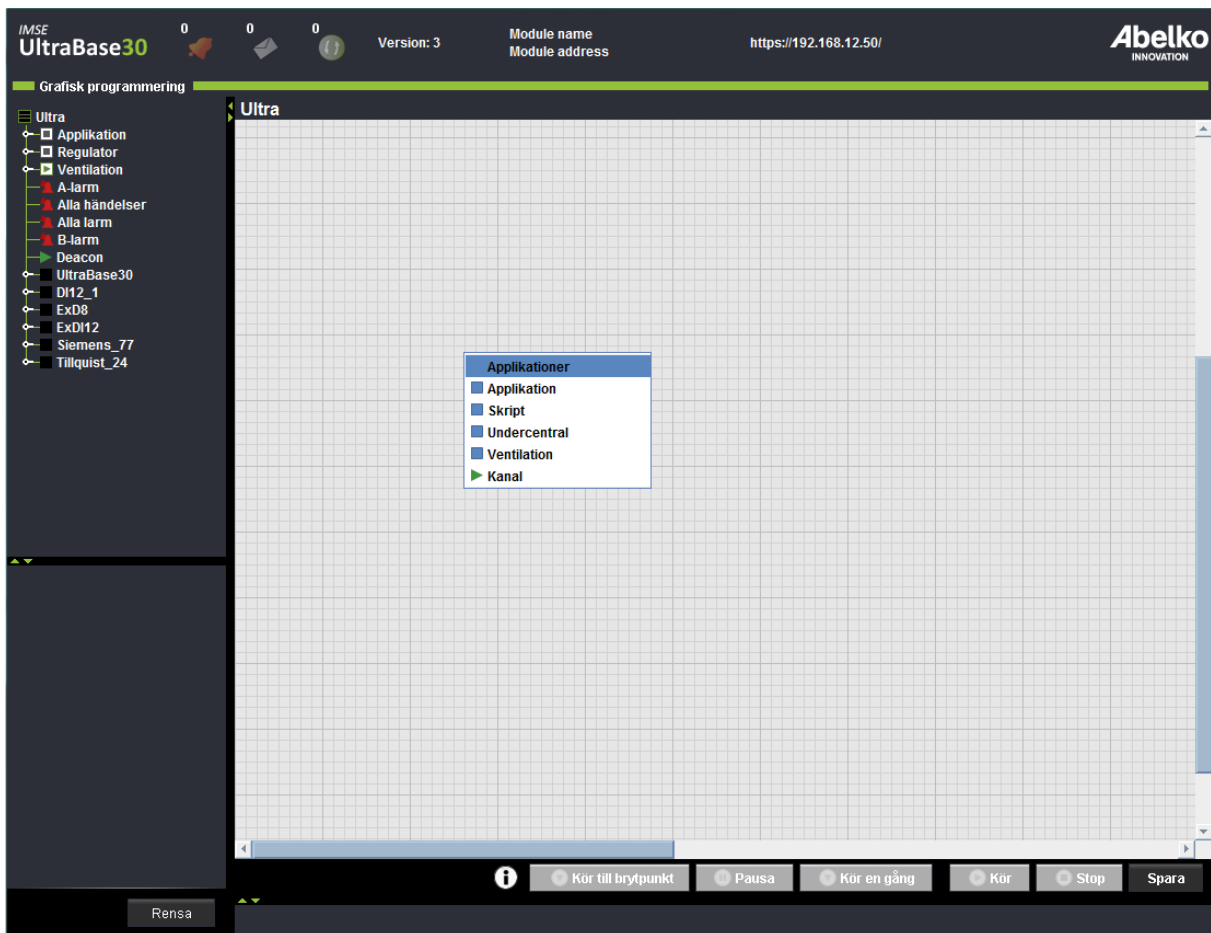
IMSE
UltraBase30

0 0 0

Version: 3

Module name
Module address

https://192.168.12.50/

Abelko
INNOVATION

Grafisk programmering

Ultra
Applikation
Regulator
Ventilation
A-larm
Alla händelser
Alla larm
B-larm
Deacon
UltraBase30
DI12_1
ExD8
ExDI12
Siemens_77
Tillquist_24

Ultra

Applikationer
Applikation
Skript
Undercentral
Ventilation
Kanal

Rensa

Kör till brytpunkt
Pausa
Kör en gång
Kör
Stop
Spara